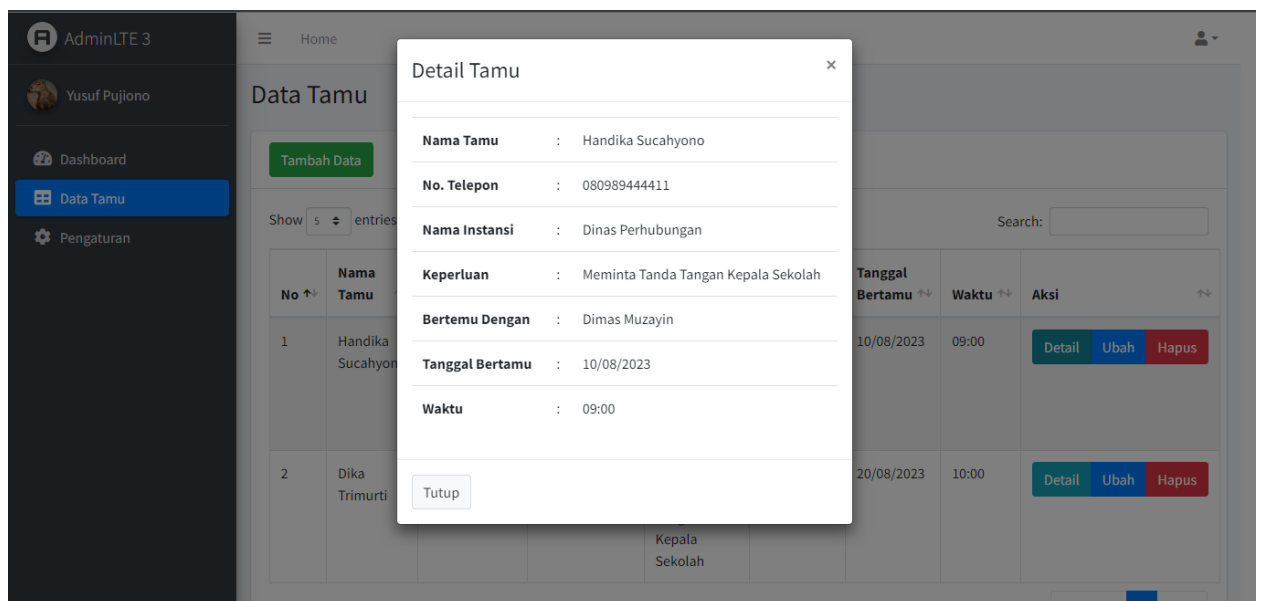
AdminLTE 3

Yusuf Pujiono

Dashboard
Data Tamu
Pengaturan

Home

Data Tamu

Tambah Data

Show 5 entries

Search:

| No | Nama Tamu | | | | Tanggal Bertamu | Waktu | Aksi |
|---|---|---|---|---|---|---|---|
| 1 | Handika Sucahyon | | | | 10/08/2023 | 09:00 | Detail Ubah Hapus |
| 2 | Dika Trimurti | | | Kepala Sekolah | 20/08/2023 | 10:00 | Detail Ubah Hapus |

Detail Tamu ×

| | | |
|---|---|---|
| Nama Tamu | : | Handika Sucahyono |
| No. Telepon | : | 080989444411 |
| Nama Instansi | : | Dinas Perhubungan |
| Keperluan | : | Meminta Tanda Tangan Kepala Sekolah |
| Bertemu Dengan | : | Dimas Muzayin |
| Tanggal Bertamu | : | 10/08/2023 |
| Waktu | : | 09:00 |

Tutup